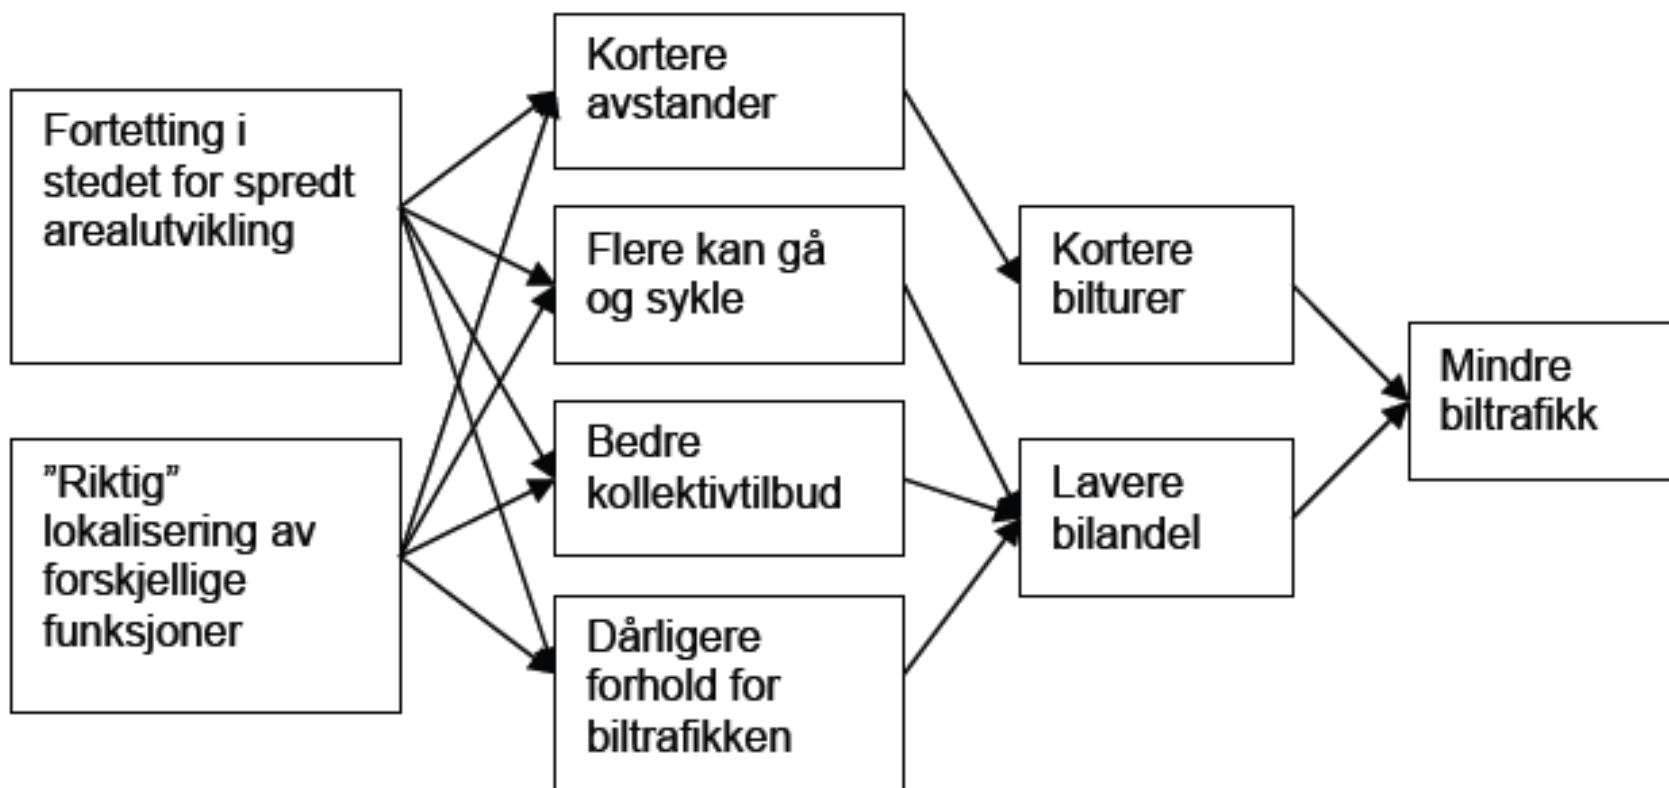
Fortetting i stedet for spredt arealutvikling

”Riktig” lokalisering av forskjellige funksjoner

Kortere avstander

Flere kan gå og sykle

Bedre kollektivtilbud

Dårligere forhold for biltrafikken

Kortere bilturer

Lavere bilandel

Mindre biltrafikk